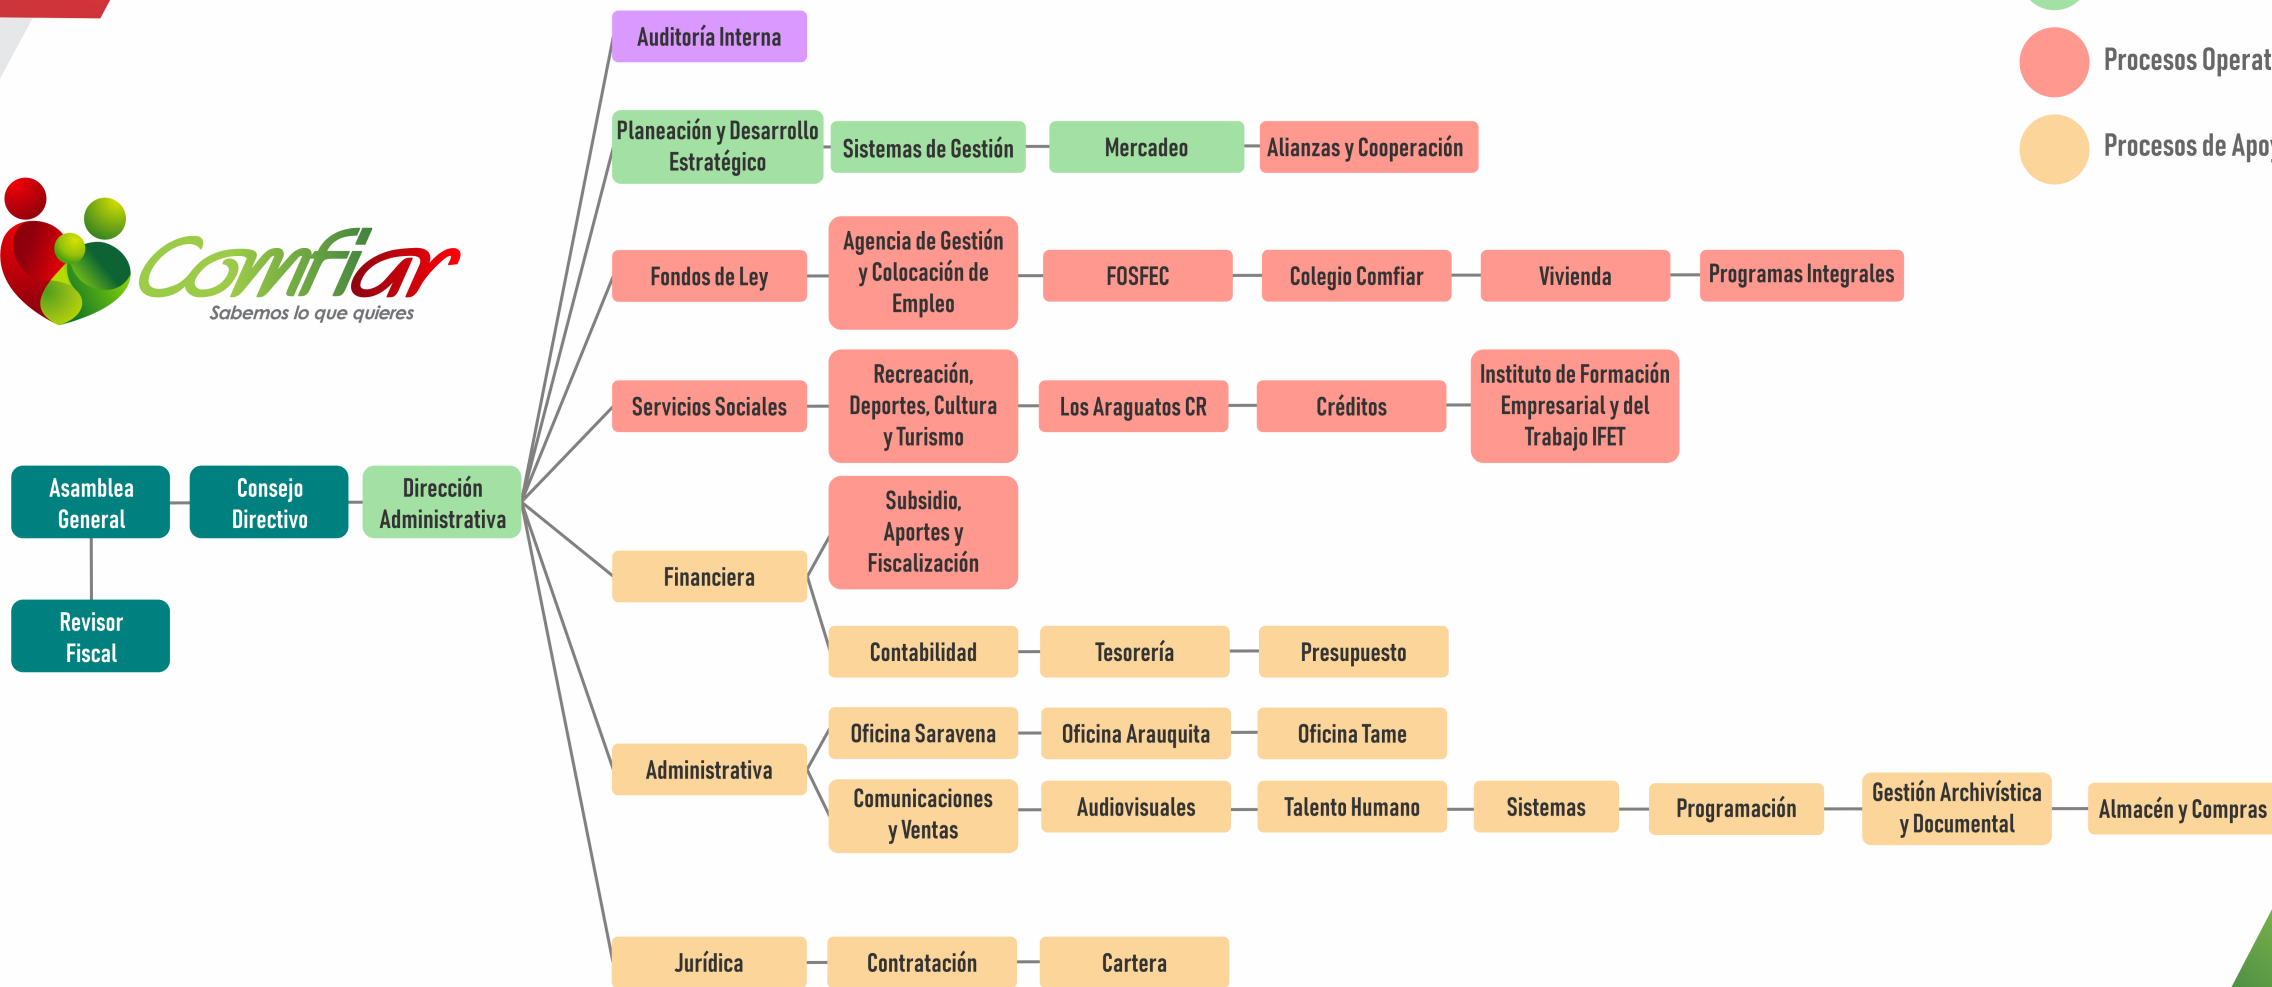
Procesos Operat

Procesos de Apo

Comfiar
Sabemos lo que quieres

Asamblea General

Revisor Fiscal

Consejo Directivo

Dirección Administrativa

Auditoría Interna

Planeación y Desarrollo Estratégico

Sistemas de Gestión

Mercadeo

Alianzas y Cooperación

Fondos de Ley

Agencia de Gestión y Colocación de Empleo

FOSFEC

Colegio Comfiar

Vivienda

Programas Integrales

Servicios Sociales

Recreación, Deportes, Cultura y Turismo

Los Araguatos CR

Créditos

Instituto de Formación Empresarial y del Trabajo IFET

Financiera

Subsidio, Aportes y Fiscalización

Contabilidad

Tesorería

Presupuesto

Administrativa

Oficina Saravena

Oficina Arauquita

Oficina Tame

Comunicaciones y Ventas

Audiovisuales

Talento Humano

Sistemas

Programación

Gestión Archivística y Documental

Almacén y Compras

Jurídica

Contratación

Cartera